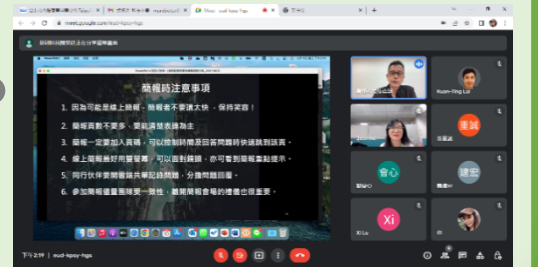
簡報時注意事項

1. 因為可能是線上簡報，簡報者不要講太快，保持笑容！
2. 簡報頁數不要多，要能清楚表達為主
3. 簡報一定要加入頁碼，可以控制時間及回答問題時快速跳到該頁。
4. 線上簡報最好用雙螢幕，可以面對鏡頭，亦可看到簡報者註提示。
5. 同行伙伴要簡單版共筆記錄問題，分擔問題回應。
6. 參加簡報建議服裝要一致性，簡開簡報會場的禮儀也很重要。

meet.google.com/xud-kpsy-hgs

Kuan-Ting Lai

會心

Xi

Xi Lu

建宏

下午 2:19 | xud-kpsy-hgs